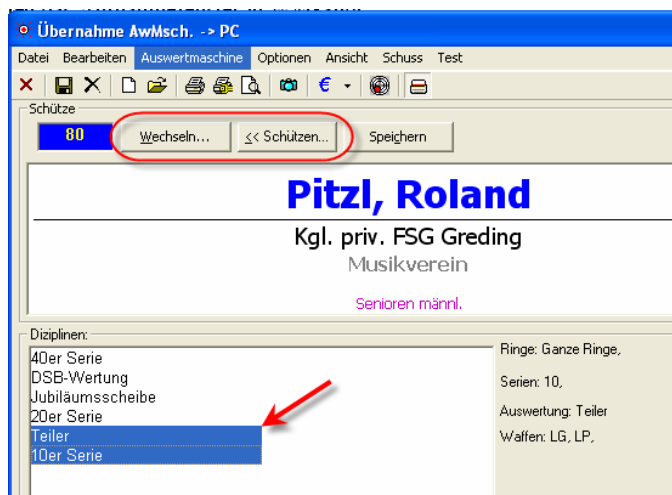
Übernahme AwMsch. -> PC

Datei Bearbeiten Auswertmaschine Optionen Ansicht Schuss Test

Schütze

80 Wechseln... << Schützen... Speichern

Pitzl, Roland

Kgl. priv. FSG Greding

Musikverein

Senioren männl.

Diziplinen:

40er Serie
DSB-Wertung
Jubiläumsscheibe
20er Serie
Teiler
10er Serie

Ringe: Ganze Ringe,

Serien: 10,

Auswertung: Teiler

Waffen: LG, LP,